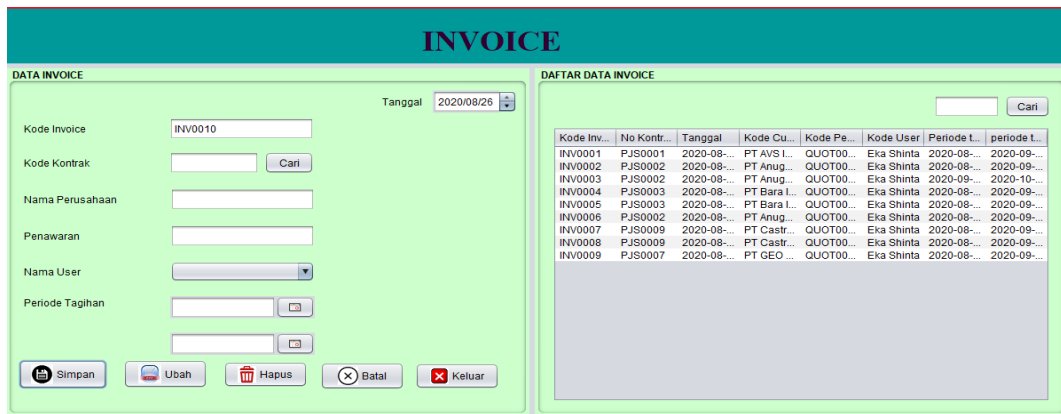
INVOICE

DATA INVOICE

Tanggal 2020/08/26

Kode Invoice INV0010

Kode Kontrak Cari

Nama Perusahaan

Penawaran

Nama User

Periode Tagihan

Simpan Ubah Hapus Batal Keluar

DAFTAR DATA INVOICE

Cari

| Kode Inv... | No Kontr... | Tanggal | Kode Cu... | Kode Pe... | Kode User | Periode t... | periode t... |
|---|---|---|---|---|---|---|---|
| INV0001 | PJS0001 | 2020-08-... | PT AVS I... | QUOT00... | Eka Shinta | 2020-08-... | 2020-09-... |
| INV0002 | PJS0002 | 2020-08-... | PT Anug... | QUOT00... | Eka Shinta | 2020-08-... | 2020-09-... |
| INV0003 | PJS0002 | 2020-08-... | PT Anug... | QUOT00... | Eka Shinta | 2020-09-... | 2020-10-... |
| INV0004 | PJS0003 | 2020-08-... | PT Bara I... | QUOT00... | Eka Shinta | 2020-08-... | 2020-09-... |
| INV0005 | PJS0003 | 2020-08-... | PT Bara I... | QUOT00... | Eka Shinta | 2020-08-... | 2020-09-... |
| INV0006 | PJS0002 | 2020-08-... | PT Anug... | QUOT00... | Eka Shinta | 2020-08-... | 2020-09-... |
| INV0007 | PJS0009 | 2020-08-... | PT Castr... | QUOT00... | Eka Shinta | 2020-08-... | 2020-09-... |
| INV0008 | PJS0009 | 2020-08-... | PT Castr... | QUOT00... | Eka Shinta | 2020-08-... | 2020-09-... |
| INV0009 | PJS0007 | 2020-08-... | PT GEO ... | QUOT00... | Eka Shinta | 2020-08-... | 2020-09-... |